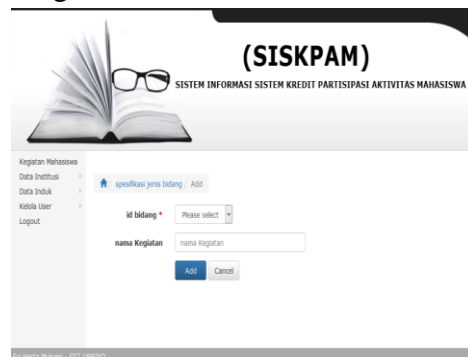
(SISKPAM)
SISTEM INFORMASI SISTEM KREDIT PARTISIPASI AKTIVITAS MAHASISWA

Kegiatan Mahasiswa
Data Institusi
Data Induk
Kelola User
Logout

spesifikasi jenis bidang / Add

id bidang * Please select

nama Kegiatan nama Kegiatan

Add Cancel

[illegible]